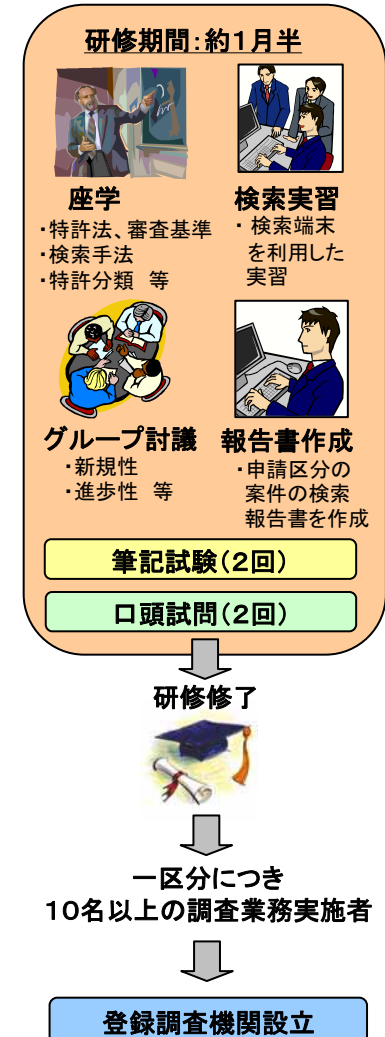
研修期間：約1月半

座学
・特許法、審査基準
・検索手法
・特許分類　等

検索実習
・検索端末を利用した実習

グループ討議
・新規性
・進歩性　等

報告書作成
・申請区分の案件の検索報告書を作成

筆記試験（2回）

口頭試問（2回）

研修修了

一区分につき
10名以上の調査業務実施者

登録調査機関設立